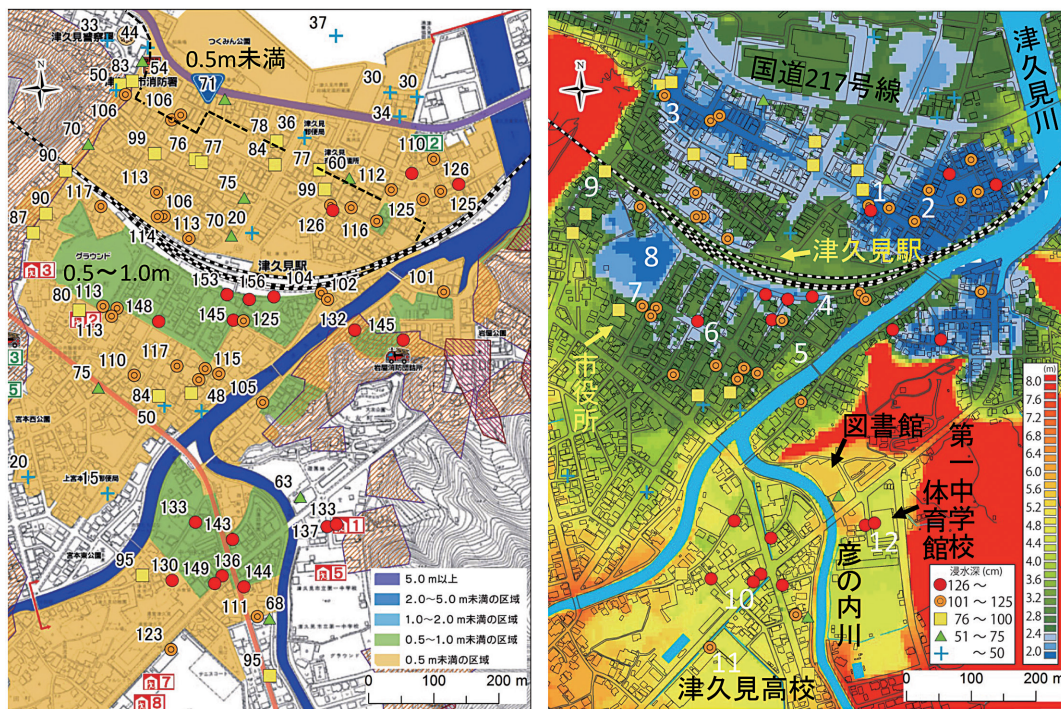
0.5m未満
0.5～1.0m
つくみん公園
津久見警察署
市消防署
津久見郵便局
津久見駅
グラウンド
71
33 44 54 50 83 106 106 70 99 76 77 78 36 84 77 60 110 126 90 117 113 106 75 99 112 87 90 113 70 20 125 125 126 116 114 153 156 104 102 101 80 113 148 145 125 132 145 113 110 117 115 75 84 48 105 50 20 63 133 143 133 137 95 130 149 136 144 111 68 123 95 37 30 30 34
宮本西公園
上宮本15号公園
宮本東公園
岩屋公園
岩屋消防団詰所
2 3 2 3 5 1 5 7 8
5.0 m以上
2.0～5.0 m未満の区域
1.0～2.0 m未満の区域
0.5～1.0 m未満の区域
0.5 m未満の区域
0 100 200 m

国道217号線
津久見川
津久見駅
市役所
図書館
第一中学校
体育館
彦の内川
津久見高校
1 2 3 4 5 6 7 8 9 10 11 12
浸水深 (cm)
126 ～
101 ～ 125
76 ～ 100
51 ～ 75
～ 50
(m)
8.0 7.6 7.2 6.8 6.4 6.0 5.6 5.2 4.8 4.4 4.0 3.6 3.2 2.8 2.4 2.0
0 100 200 m